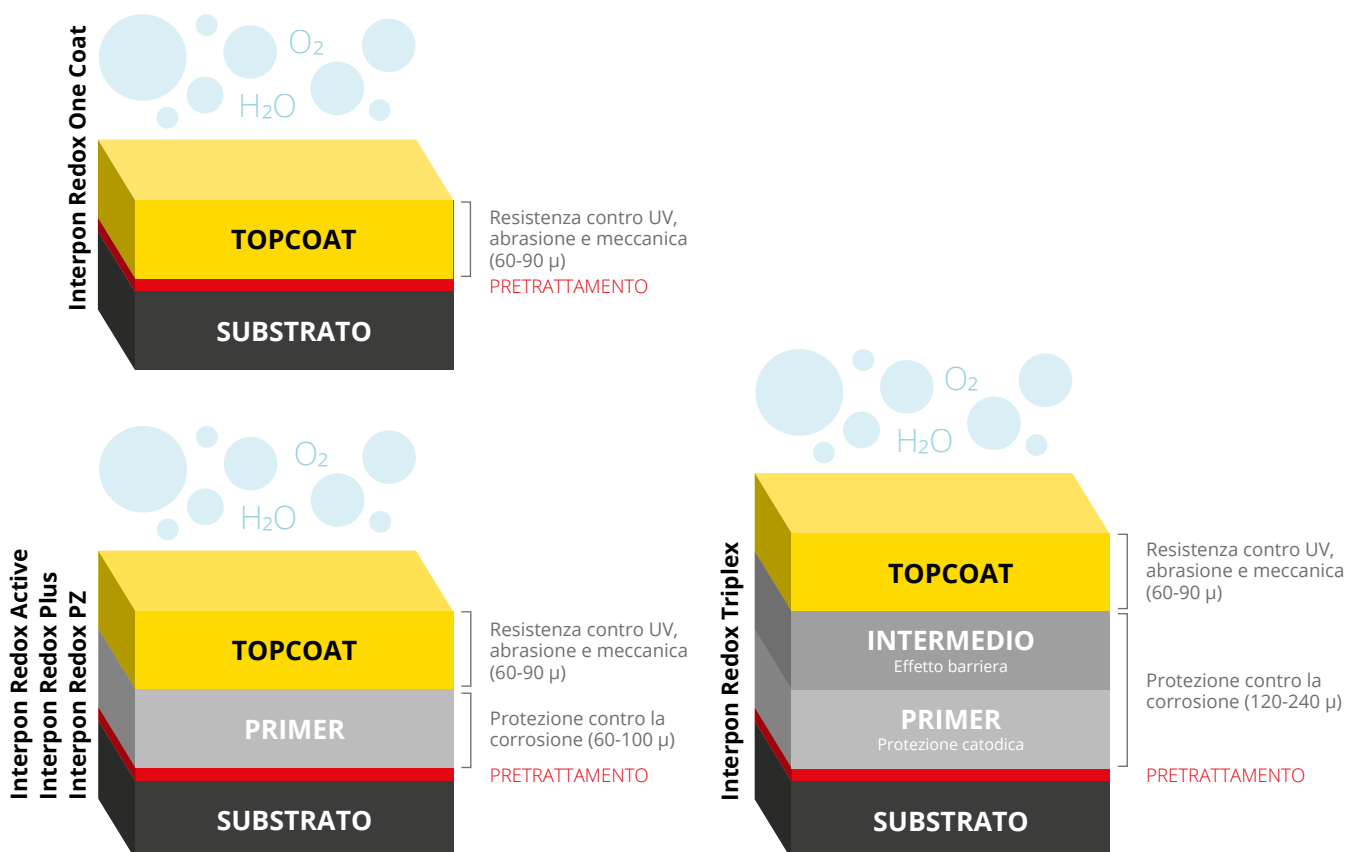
Interpon Redox One Coat

$O_2$

$H_2O$

TOPCOAT

SUBSTRATO

Resistenza contro UV, abrasione e meccanica (60-90 µ)

PRETRATTAMENTO

Interpon Redox Active
Interpon Redox Plus
Interpon Redox PZ

$O_2$

$H_2O$

TOPCOAT

PRIMER

SUBSTRATO

Resistenza contro UV, abrasione e meccanica (60-90 µ)

Protezione contro la corrosione (60-100 µ)

PRETRATTAMENTO

Interpon Redox Triplex

$O_2$

$H_2O$

TOPCOAT

INTERMEDIO
Effetto barriera

PRIMER
Protezione catodica

SUBSTRATO

Resistenza contro UV, abrasione e meccanica (60-90 µ)

Protezione contro la corrosione (120-240 µ)

PRETRATTAMENTO